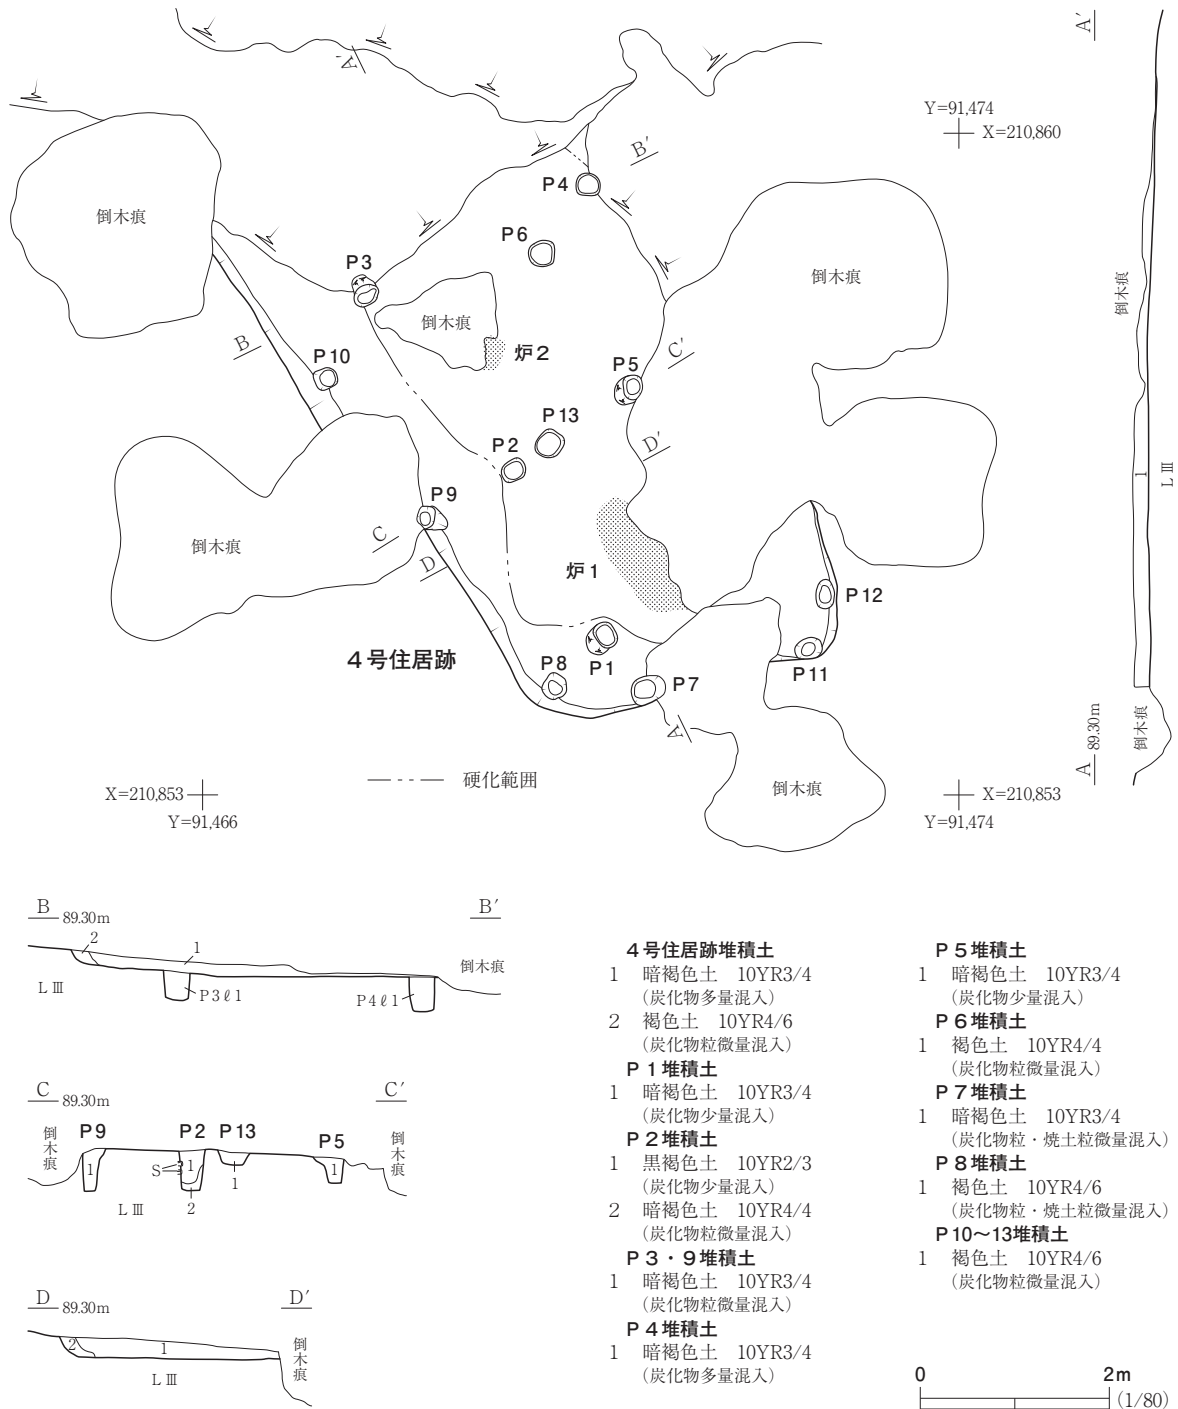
A′
Y=91,474
X=210,860
B′
P4
P6
倒木痕
P3
倒木痕
倒木痕
B
P10
炉2
P5
C′
P13
P2
D′
P9
倒木痕
C
D
炉1
P12
P1
P8
P7
P11
4号住居跡
A
硬化範囲
倒木痕
X=210,853
Y=91,466
X=210,853
Y=91,474
倒木痕
1
L Ⅲ
A 89.30m
倒木痕

B 89.30m
B′
2
1
倒木痕
L Ⅲ
P3 ℓ 1
P4 ℓ 1

C 89.30m
C′
P9
P2
P13
P5
倒木痕
倒木痕
1
S
1
2
1
1
L Ⅲ
2

D 89.30m
D′
2
1
倒木痕
L Ⅲ

4号住居跡堆積土
1 暗褐色土 10YR3/4 (炭化物多量混入)
2 褐色土 10YR4/6 (炭化物粒微量混入)
P1堆積土
1 暗褐色土 10YR3/4 (炭化物少量混入)
P2堆積土
1 黒褐色土 10YR2/3 (炭化物少量混入)
2 暗褐色土 10YR4/4 (炭化物粒微量混入)
P3・9堆積土
1 暗褐色土 10YR3/4 (炭化物粒微量混入)
P4堆積土
1 暗褐色土 10YR3/4 (炭化物多量混入)

P5堆積土
1 暗褐色土 10YR3/4 (炭化物少量混入)
P6堆積土
1 褐色土 10YR4/4 (炭化物粒微量混入)
P7堆積土
1 暗褐色土 10YR3/4 (炭化物粒・焼土粒微量混入)
P8堆積土
1 褐色土 10YR4/6 (炭化物粒・焼土粒微量混入)
P10〜13堆積土
1 褐色土 10YR4/6 (炭化物粒微量混入)

0 2m (1/80)